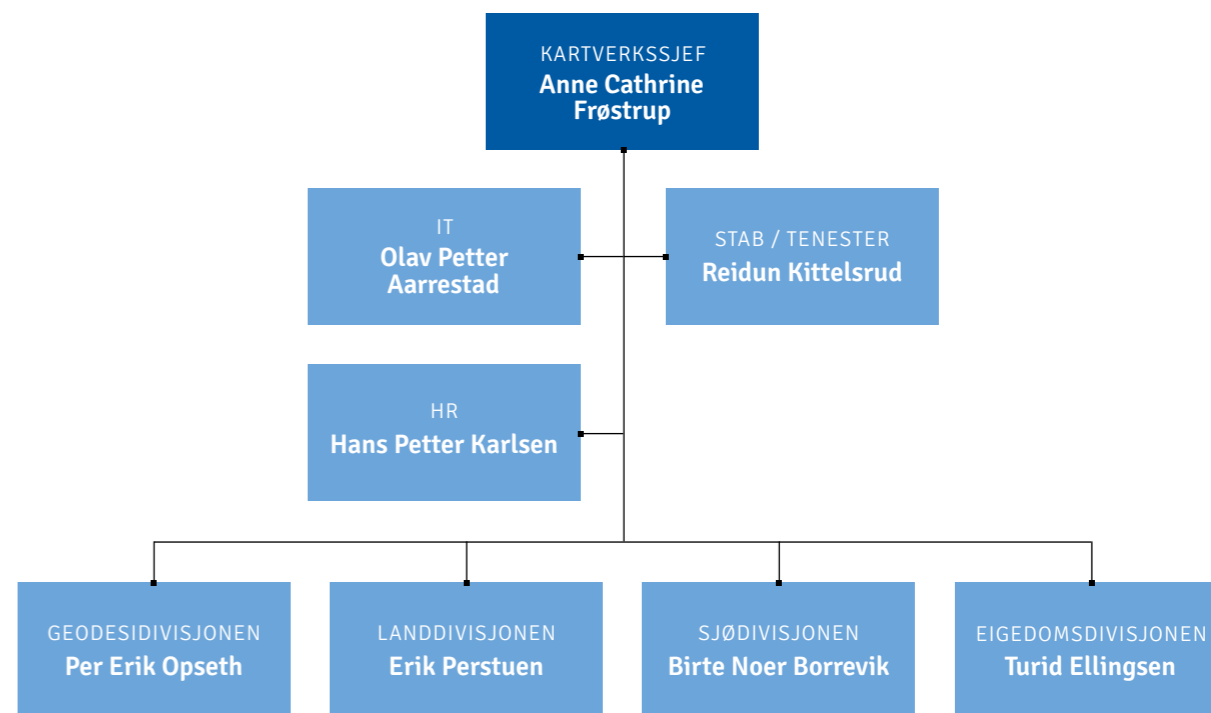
KARTVERKSSJEF
Anne Cathrine Frøstrup

IT
Olav Petter Aarrestad

STAB / TENESTER
Reidun Kittelsrud

HR
Hans Petter Karlsen

GEODESIDIVISJONEN
Per Erik Opseth

LANDDIVISJONEN
Erik Perstuen

SJØDIVISJONEN
Birte Noer Borrevik

EIGEDOMSDIVISJONEN
Turid Ellingsen